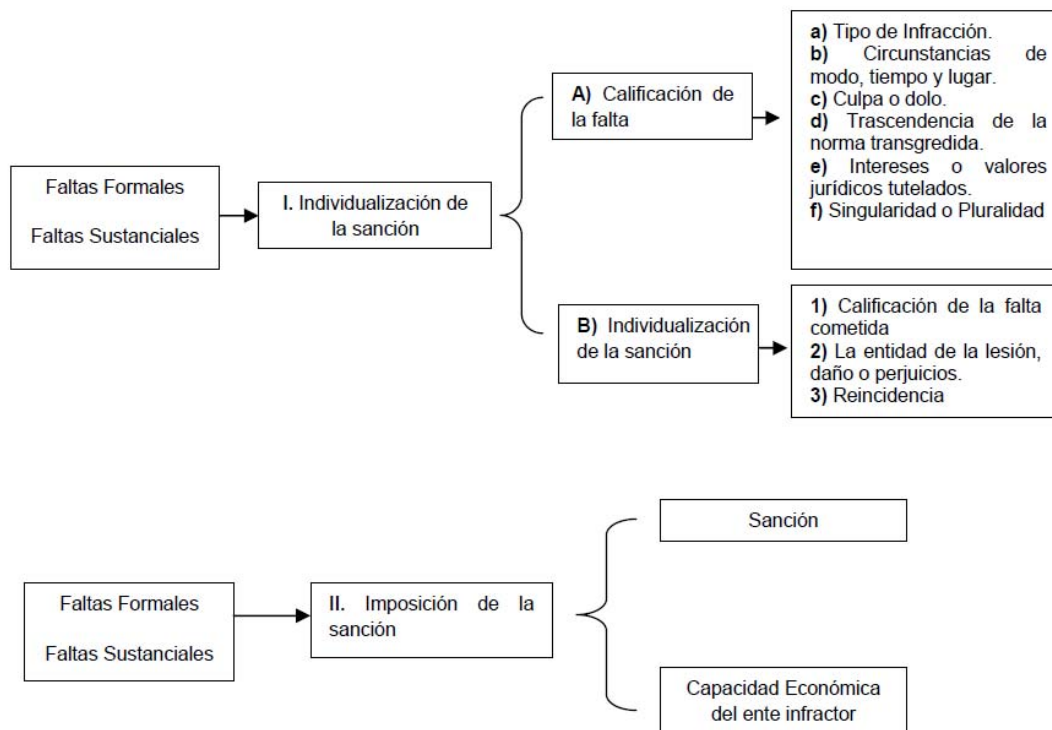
Faltas Formales

Faltas Sustanciales

I. Individualización de la sanción

A) Calificación de la falta

a) Tipo de Infracción.
b) Circunstancias de modo, tiempo y lugar.
c) Culpa o dolo.
d) Trascendencia de la norma transgredida.
e) Intereses o valores jurídicos tutelados.
f) Singularidad o Pluralidad

B) Individualización de la sanción

1) Calificación de la falta cometida
2) La entidad de la lesión, daño o perjuicios.
3) Reincidencia

Faltas Formales

Faltas Sustanciales

II. Imposición de la sanción

Sanción

Capacidad Económica del ente infractor